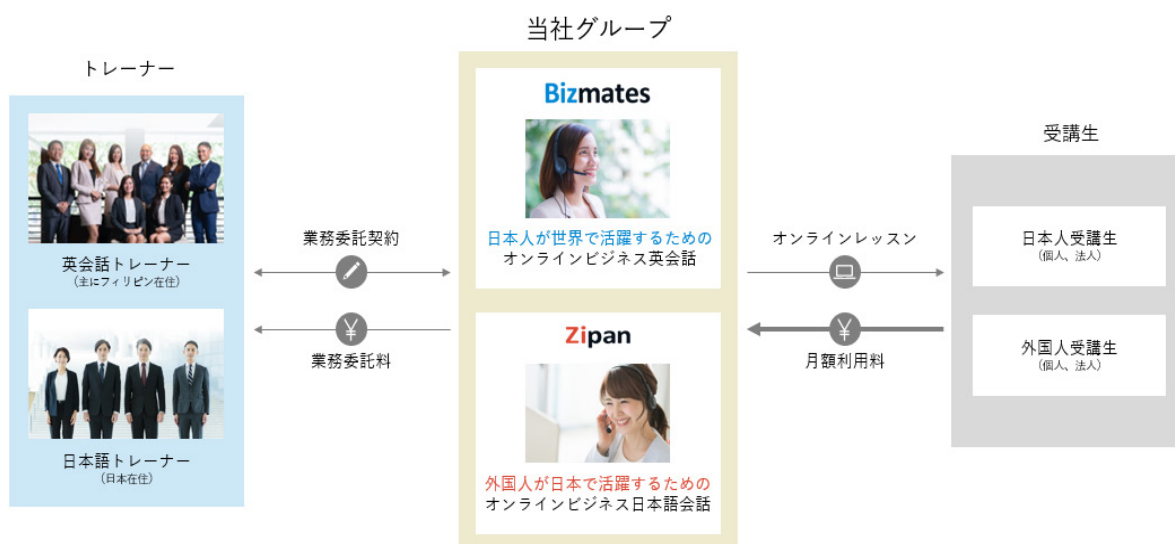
当社グループ

トレーナー

英会話トレーナー
（主にフィリピン在住）

日本語トレーナー
（日本在住）

業務委託契約

業務委託料

Bizmates

日本人が世界で活躍するための
オンラインビジネス英会話

Zipan

外国人が日本で活躍するための
オンラインビジネス日本語会話

オンラインレッスン

月額利用料

受講生

日本人受講生
（個人、法人）

外国人受講生
（個人、法人）